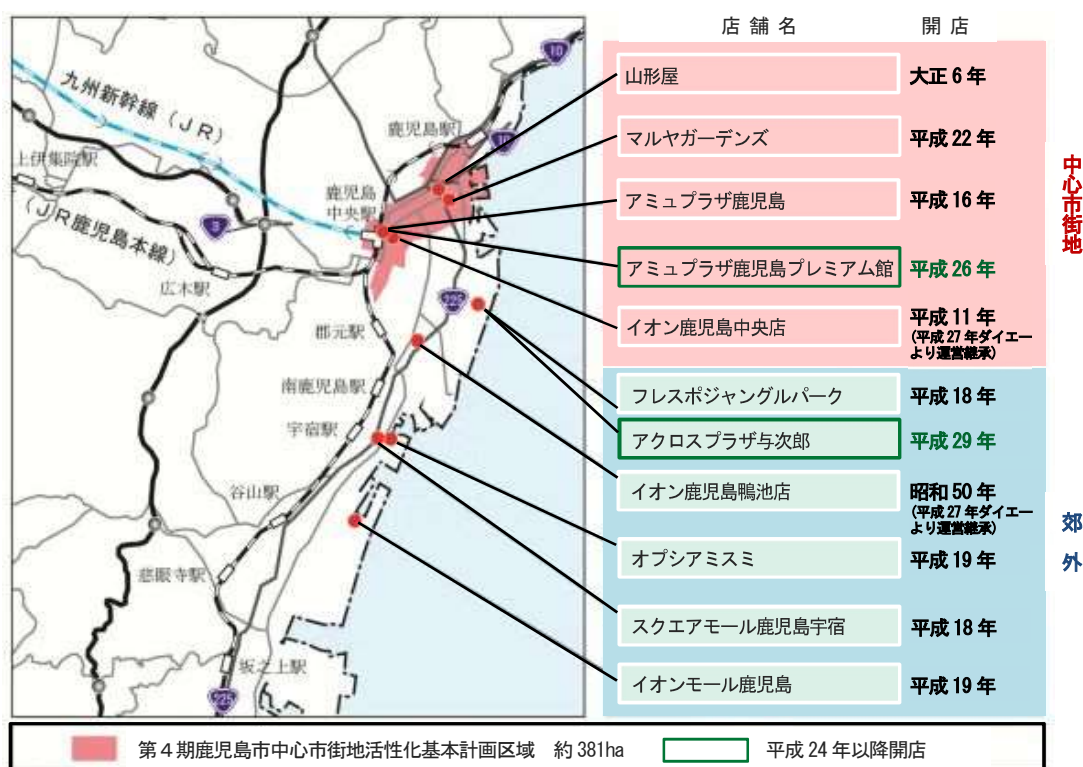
九州新幹線（ＪＲ）
鹿児島駅
上伊集院駅
（ＪＲ鹿児島本線）
鹿児島中央駅
広木駅
郡元駅
南鹿児島駅
宇宿駅
谷山駅
慈眼寺駅
坂之上駅
10
10
3
225
225

| 店舗名 | 開店 |
|---|---|
| 山形屋 | 大正６年 |
| マルヤガーデンズ | 平成 22 年 |
| アミュプラザ鹿児島 | 平成 16 年 |
| アミュプラザ鹿児島プレミアム館 | 平成 26 年 |
| イオン鹿児島中央店 | 平成 11 年（平成 27 年ダイエーより運営継承） |
| フレスポジャングルパーク | 平成 18 年 |
| アクロスプラザ与次郎 | 平成 29 年 |
| イオン鹿児島鴨池店 | 昭和 50 年（平成 27 年ダイエーより運営継承） |
| オプシアミスミ | 平成 19 年 |
| スクエアモール鹿児島宇宿 | 平成 18 年 |
| イオンモール鹿児島 | 平成 19 年 |

中心市街地
郊外

第４期鹿児島市中心市街地活性化基本計画区域　約 381ha　平成 24 年以降開店